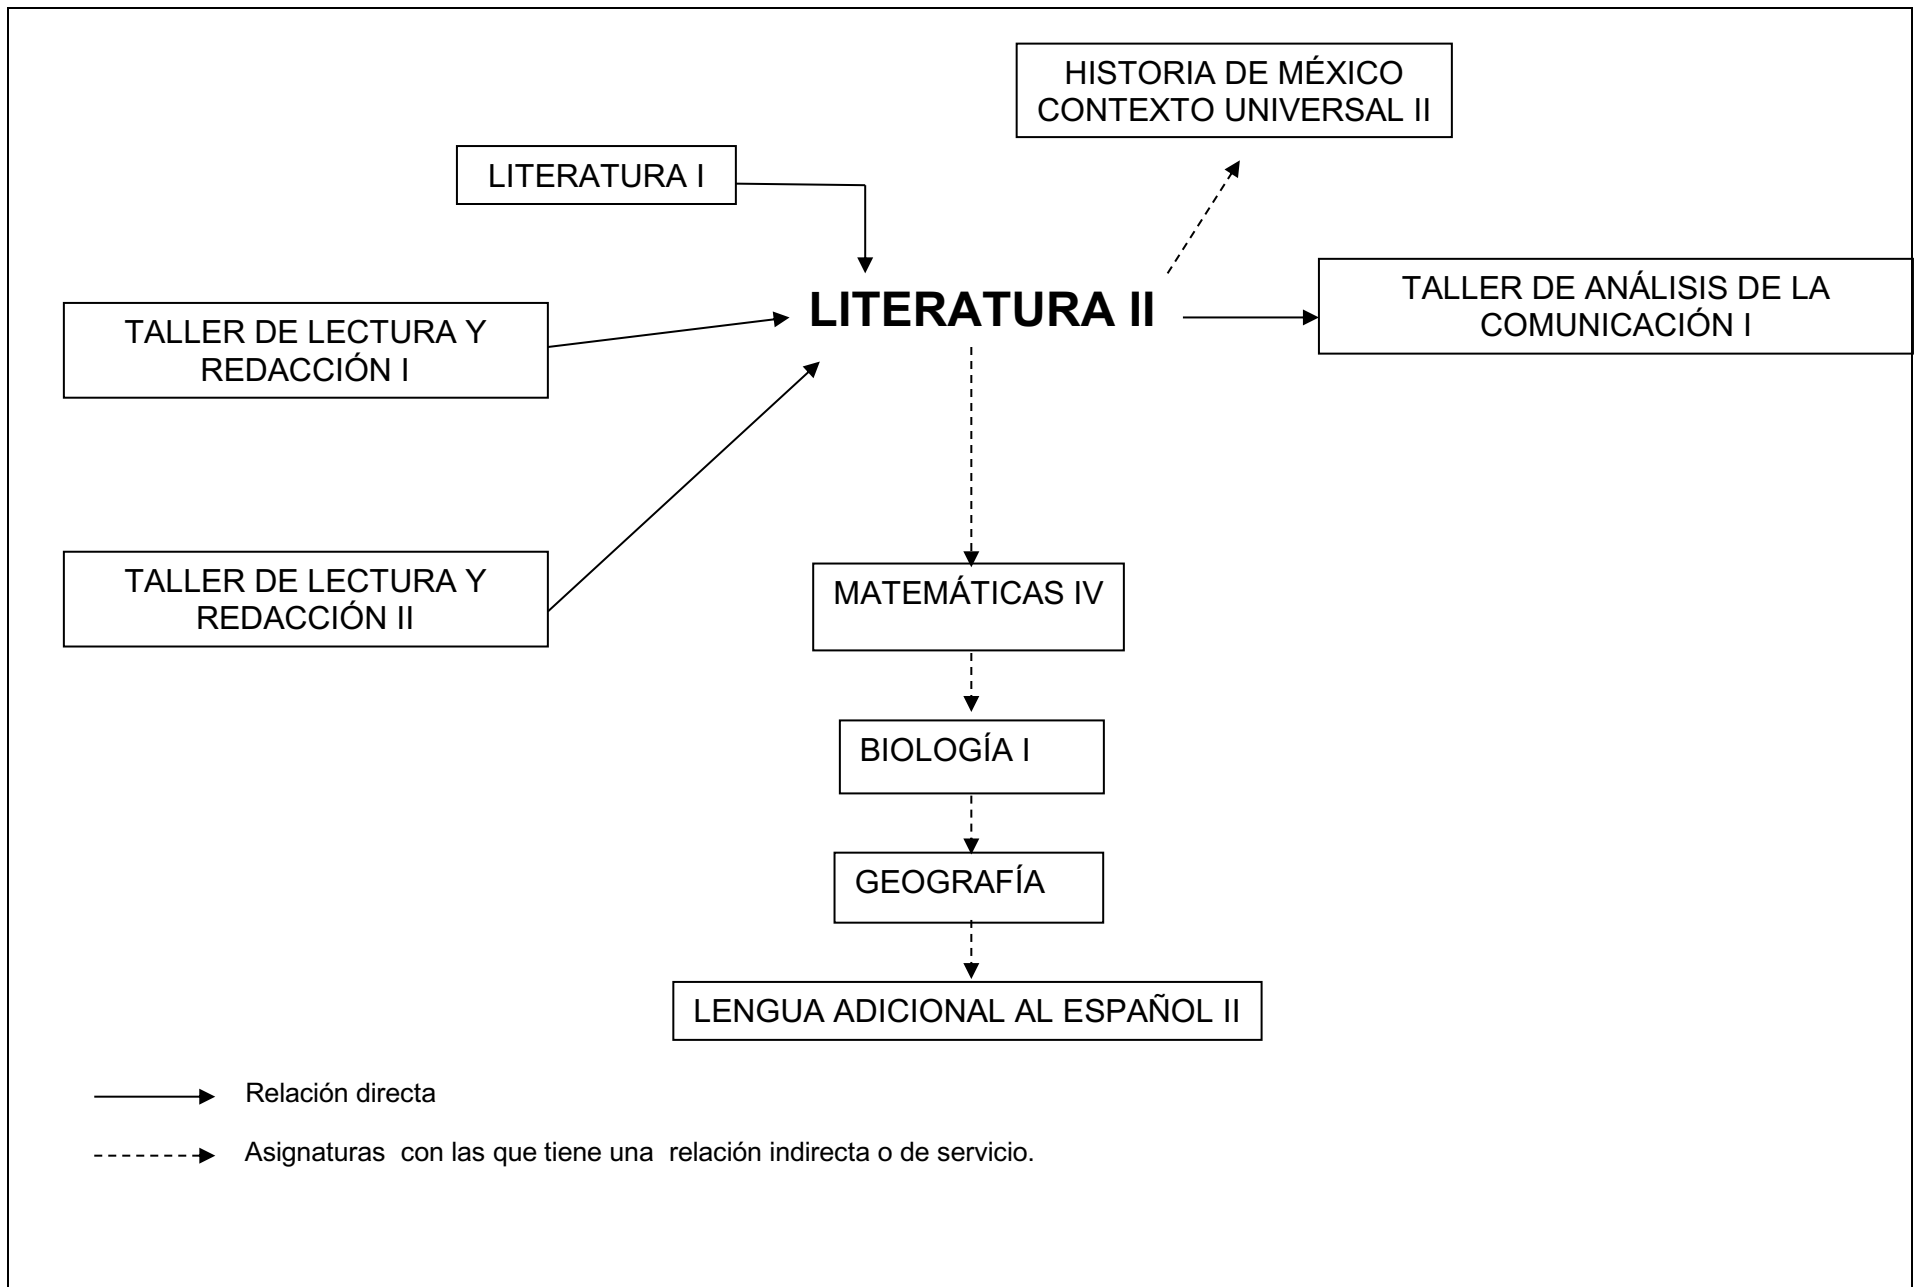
HISTORIA DE MÉXICO CONTEXTO UNIVERSAL II

LITERATURA I

LITERATURA II

TALLER DE LECTURA Y REDACCIÓN I

TALLER DE ANÁLISIS DE LA COMUNICACIÓN I

TALLER DE LECTURA Y REDACCIÓN II

MATEMÁTICAS IV

BIOLOGÍA I

GEOGRAFÍA

LENGUA ADICIONAL AL ESPAÑOL II

Relación directa

Asignaturas con las que tiene una relación indirecta o de servicio.